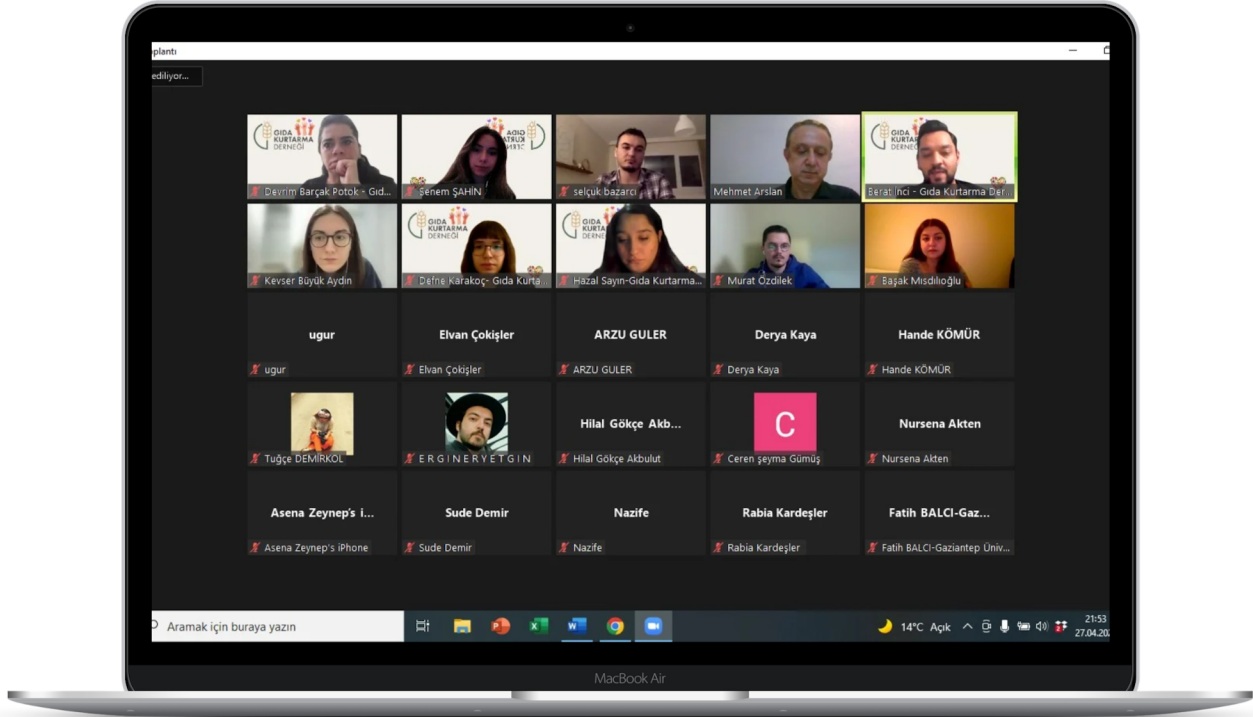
plantı

ediliyor...

GIDA KURTARMA DERNEĞİ

Devrim Barçak Potok - Gıd...

Şenem ŞAHİN

selçuk bazarcı

Mehmet Arslan

Berat İnci - Gıda Kurtarma Der...

Kevser Büyük Aydın

Defne Karakoç- Gıda Kurta...

Hazal Sayın-Gıda Kurtarma...

Murat Özdilek

Başak Mısdılıoğlu

ugur

ugur

Elvan Çokişler

Elvan Çokişler

ARZU GULER

ARZU GULER

Derya Kaya

Derya Kaya

Hande KÖMÜR

Hande KÖMÜR

Tuğçe DEMİRKOL

E R G I N E R Y E T G I N

Hilal Gökçe Akb...

Hilal Gökçe Akbulut

C

Ceren şeyma Gümüş

Nursena Akten

Nursena Akten

Asena Zeynep's i...

Asena Zeynep's iPhone

Sude Demir

Sude Demir

Nazife

Nazife

Rabia Kardeşler

Rabia Kardeşler

Fatih BALCI-Gaz...

Fatih BALCI-Gaziantep Üniv...

Aramak için buraya yazın

14°C Açık

21:53
27.04.20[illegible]

MacBook Air